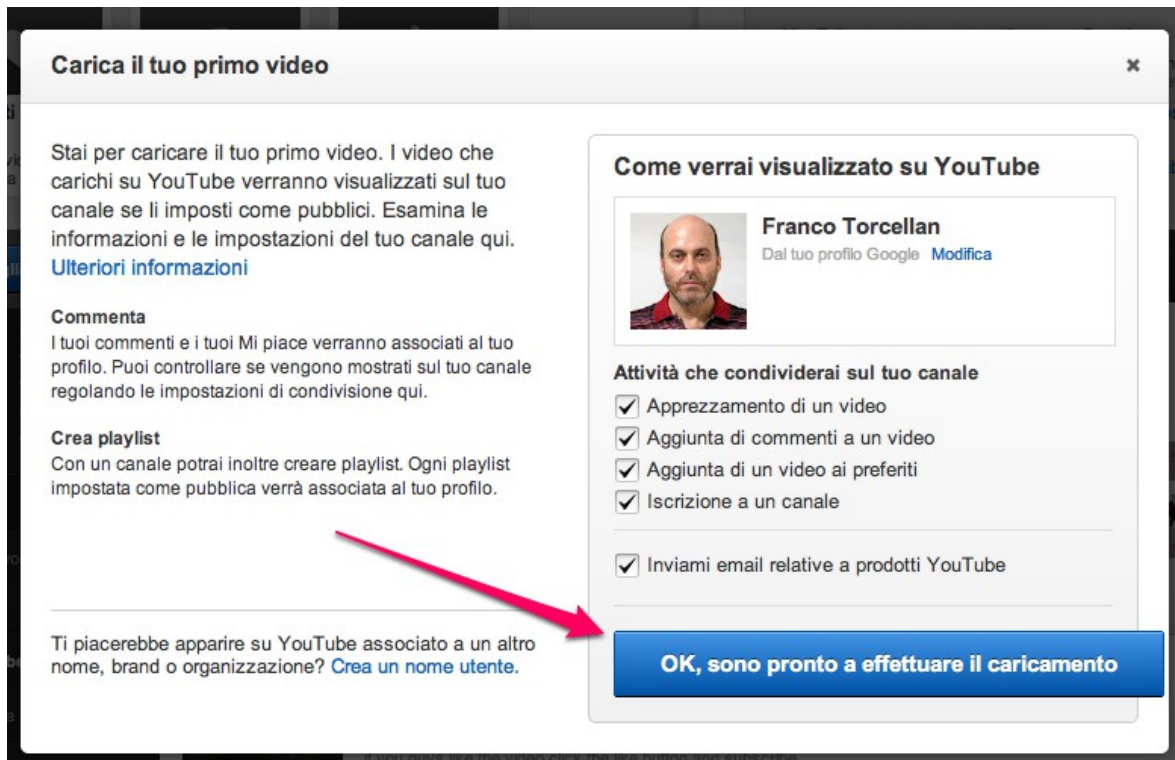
Carica il tuo primo video

×

Stai per caricare il tuo primo video. I video che carichi su YouTube verranno visualizzati sul tuo canale se li imposti come pubblici. Esamina le informazioni e le impostazioni del tuo canale qui. Ulteriori informazioni

Commenta
I tuoi commenti e i tuoi Mi piace verranno associati al tuo profilo. Puoi controllare se vengono mostrati sul tuo canale regolando le impostazioni di condivisione qui.

Crea playlist
Con un canale potrai inoltre creare playlist. Ogni playlist impostata come pubblica verrà associata al tuo profilo.

Ti piacerebbe apparire su YouTube associato a un altro nome, brand o organizzazione? Crea un nome utente.

Come verrai visualizzato su YouTube

Franco Torcellan
Dal tuo profilo Google Modifica

Attività che condividerai sul tuo canale
Apprezzamento di un video
Aggiunta di commenti a un video
Aggiunta di un video ai preferiti
Iscrizione a un canale

Inviami email relative a prodotti YouTube

OK, sono pronto a effettuare il caricamento